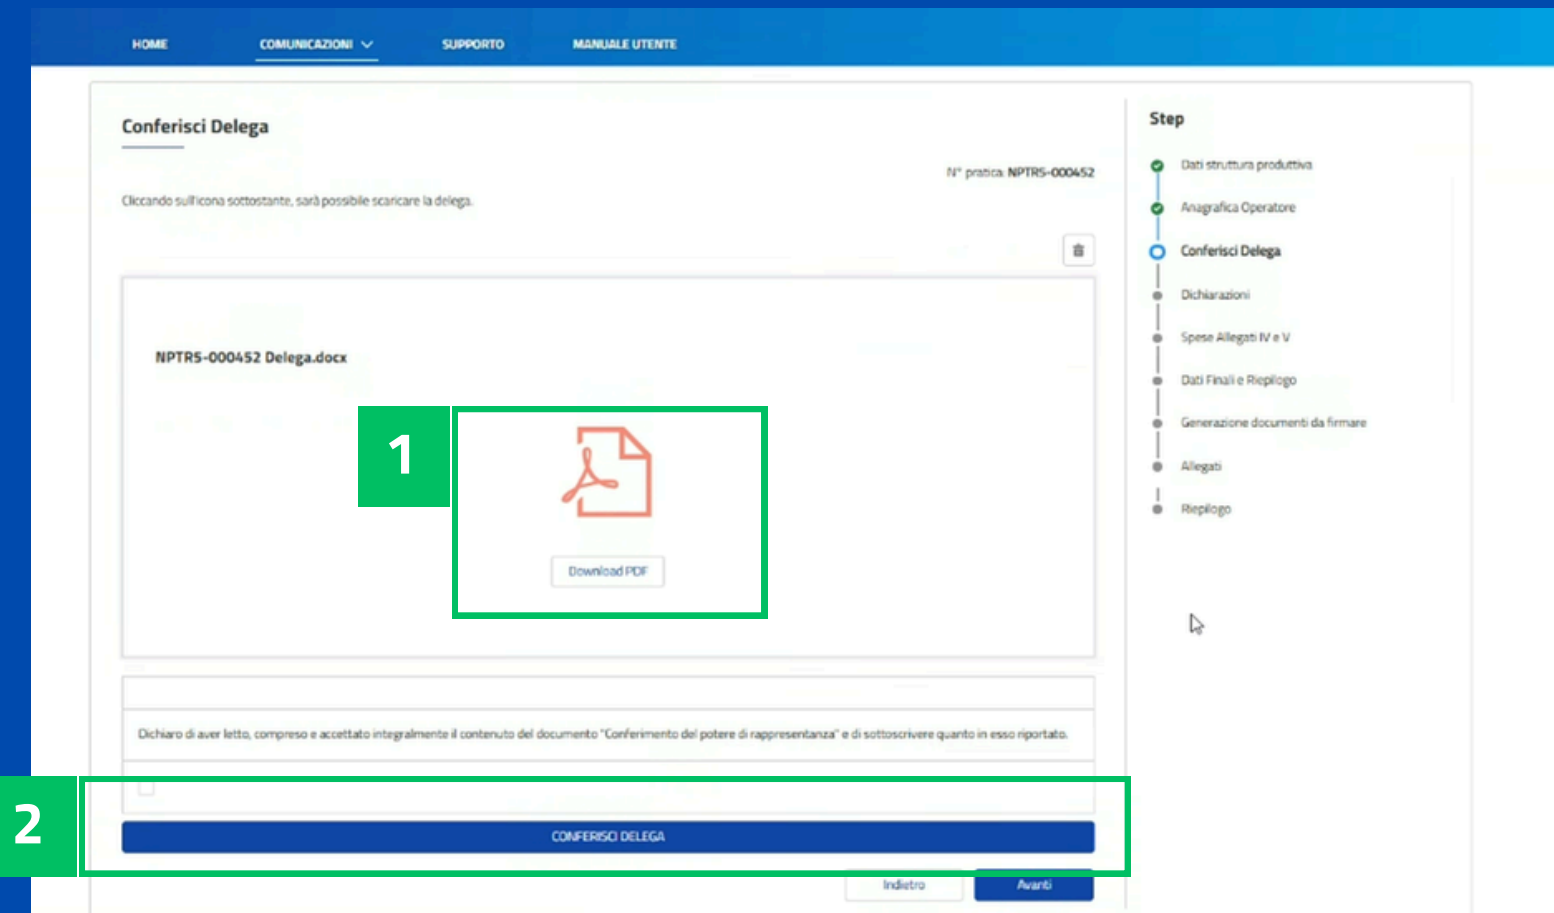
HOME COMUNICAZIONI SUPPORTO MANUALE UTENTE

Conferisci Delega

N° pratica: NPTRS-000452

Cliccando sull'icona sottostante, sarà possibile scaricare la delega.

NPTRS-000452 Delega.docx

1

Download PDF

Dichiaro di aver letto, compreso e accettato integralmente il contenuto del documento "Conferimento del potere di rappresentanza" e di sottoscrivere quanto in esso riportato.

2

CONFERISCI DELEGA

Indietro Avanti

Step

Dati struttura produttiva

Anagrafica Operatore

Conferisci Delega

Dichiarazioni

Spese Allegati IV e V

Dati Finali e Riepilogo

Generazione documenti da firmare

Allegati

Riepilogo